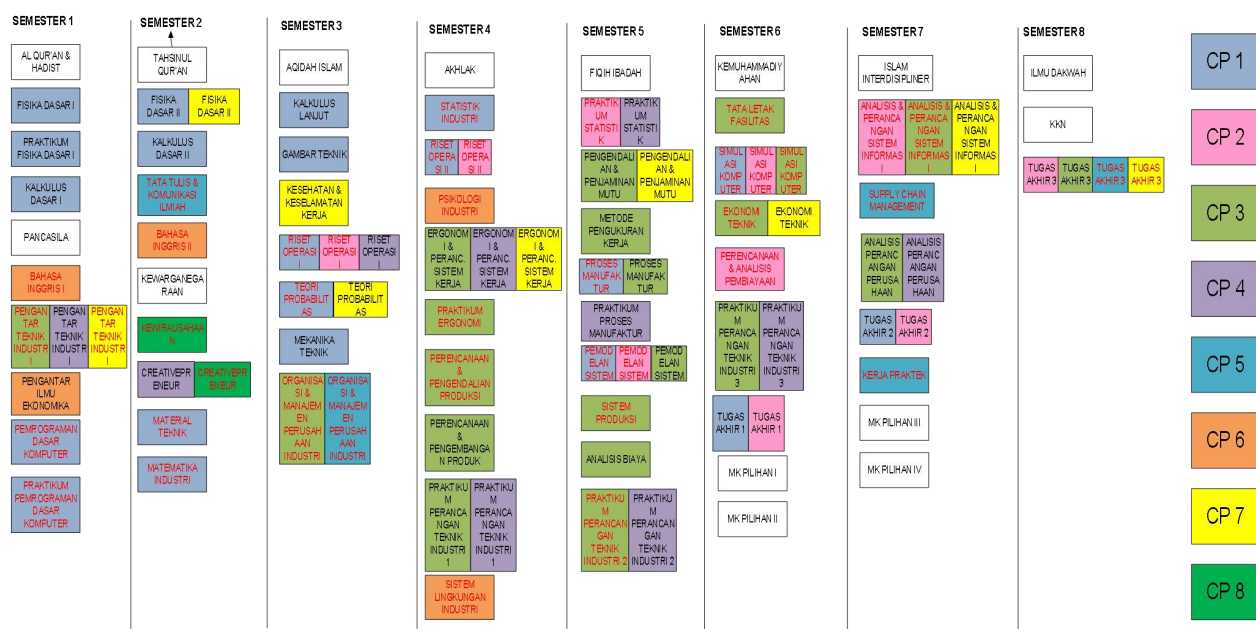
SEMESTER 1

AL QUR'AN & HADIST

FISIKA DASAR I

PRAKTIKUM FISIKA DASAR I

KALKULUS DASAR I

PANCASILA

BAHASA INGGRIS I

PENGANTAR TEKNIK INDUSTRI I

PENGANTAR TEKNIK INDUSTRI I

PENGANTAR TEKNIK INDUSTRI I

PENGANTAR ILMU EKONOMIKA

PEMROGRAMAN DASAR KOMPUTER

PRAKTIKUM PEMROGRAMAN DASAR KOMPUTER

SEMESTER 2

TAHSINUL QUR'AN

FISIKA DASAR II

FISIKA DASAR II

KALKULUS DASAR II

TATA TULIS & KOMUNIKASI ILMIAH

BAHASA INGGRIS II

KEWARGANEGARAAN

KEWIRAUSAHAAN

CREATIVEPRENEUR

CREATIVEPRENEUR

MATERIAL TEKNIK

MATEMATIKA INDUSTRI

SEMESTER 3

AQIDAH ISLAM

KALKULUS LANJUT

GAMBAR TEKNIK

KESEHATAN & KESELAMATAN KERJA

RISET OPERASI I

RISET OPERASI I

RISET OPERASI I

TEORI PROBABILITAS

TEORI PROBABILITAS

MEKANIKA TEKNIK

ORGANISASI & MANAJEMEN PERUSAHAAN INDUSTRI

ORGANISASI & MANAJEMEN PERUSAHAAN INDUSTRI

SEMESTER 4

AKHLAK

STATISTIK INDUSTRI

RISET OPERASI II

RISET OPERASI II

PSIKOLOGI INDUSTRI

ERGONOMI & PERANC. SISTEM KERJA

ERGONOMI & PERANC. SISTEM KERJA

ERGONOMI & PERANC. SISTEM KERJA

PRAKTIKUM ERGONOMI

PERENCANAAN & PENGENDALIAN PRODUKSI

PERENCANAAN & PENGEMBANGAN PRODUK

PRAKTIKUM PERANCANGAN TEKNIK INDUSTRI 1

PRAKTIKUM PERANCANGAN TEKNIK INDUSTRI 1

SISTEM LINGKUNGAN INDUSTRI

SEMESTER 5

FIQIH IBADAH

PRAKTIKUM STATISTIK

PRAKTIKUM STATISTIK

PENGENDALIAN & PENJAMINAN MUTU

PENGENDALIAN & PENJAMINAN MUTU

METODE PENGUKURAN KERJA

PROSES MANUFAKTUR

PROSES MANUFAKTUR

PRAKTIKUM PROSES MANUFAKTUR

PEMODELAN SISTEM

PEMODELAN SISTEM

PEMODELAN SISTEM

SISTEM PRODUKSI

ANALISIS BIAYA

PRAKTIKUM PERANCANGAN TEKNIK INDUSTRI 2

PRAKTIKUM PERANCANGAN TEKNIK INDUSTRI 2

SEMESTER 6

KEMUHAMMADIYAHAN

TATA LETAK FASILITAS

SIMULASI KOMPUTER

SIMULASI KOMPUTER

SIMULASI KOMPUTER

EKONOMI TEKNIK

EKONOMI TEKNIK

PERENCANAAN & ANALISIS PEMBIAYAAN

PRAKTIKUM PERANCANGAN TEKNIK INDUSTRI 3

PRAKTIKUM PERANCANGAN TEKNIK INDUSTRI 3

TUGAS AKHIR 1

TUGAS AKHIR 1

MK PILIHAN I

MK PILIHAN II

SEMESTER 7

ISLAM INTERDISIPLINER

ANALISIS & PERANCANGAN SISTEM INFORMASI

ANALISIS & PERANCANGAN SISTEM INFORMASI

ANALISIS & PERANCANGAN SISTEM INFORMASI

SUPPLY CHAIN MANAGEMENT

ANALISIS PERANCANGAN PERUSAHAAN

ANALISIS PERANCANGAN PERUSAHAAN

TUGAS AKHIR 2

TUGAS AKHIR 2

KERJA PRAKTEK

MK PILIHAN III

MK PILIHAN IV

SEMESTER 8

ILMU DAKWAH

KKN

TUGAS AKHIR 3

TUGAS AKHIR 3

TUGAS AKHIR 3

TUGAS AKHIR 3

CP 1

CP 2

CP 3

CP 4

CP 5

CP 6

CP 7

CP 8